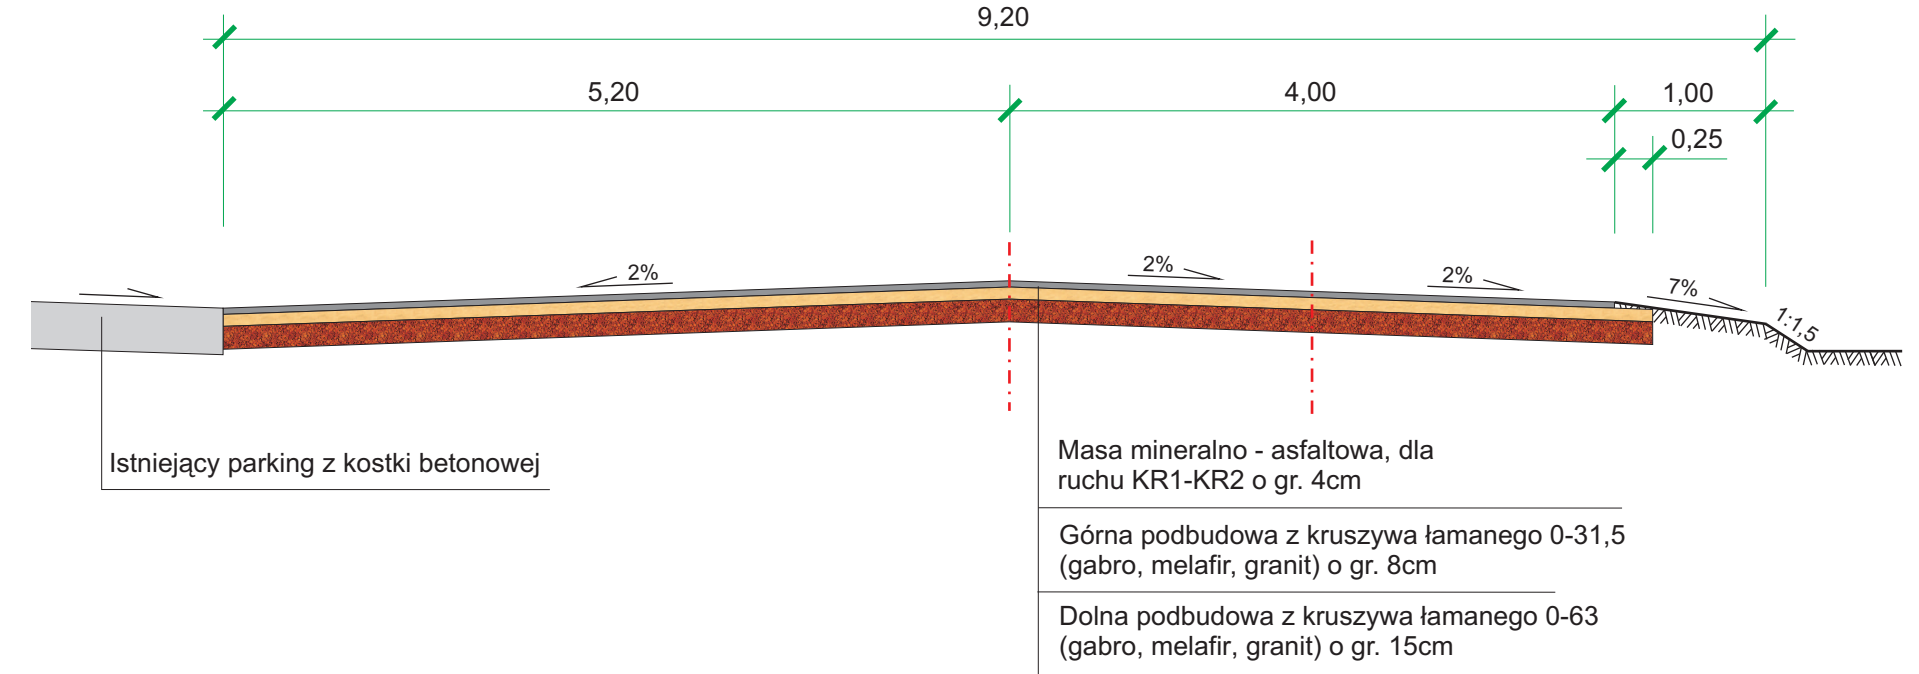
9,20

5,20

4,00

1,00

0,25

2%

2%

2%

7%

1:1,5

Istniejący parking z kostki betonowej

Masa mineralno - asfaltowa, dla ruchu KR1-KR2 o gr. 4cm

Górna podbudowa z kruszywa łamanego 0-31,5 (gabro, melafir, granit) o gr. 8cm

Dolna podbudowa z kruszywa łamanego 0-63 (gabro, melafir, granit) o gr. 15cm